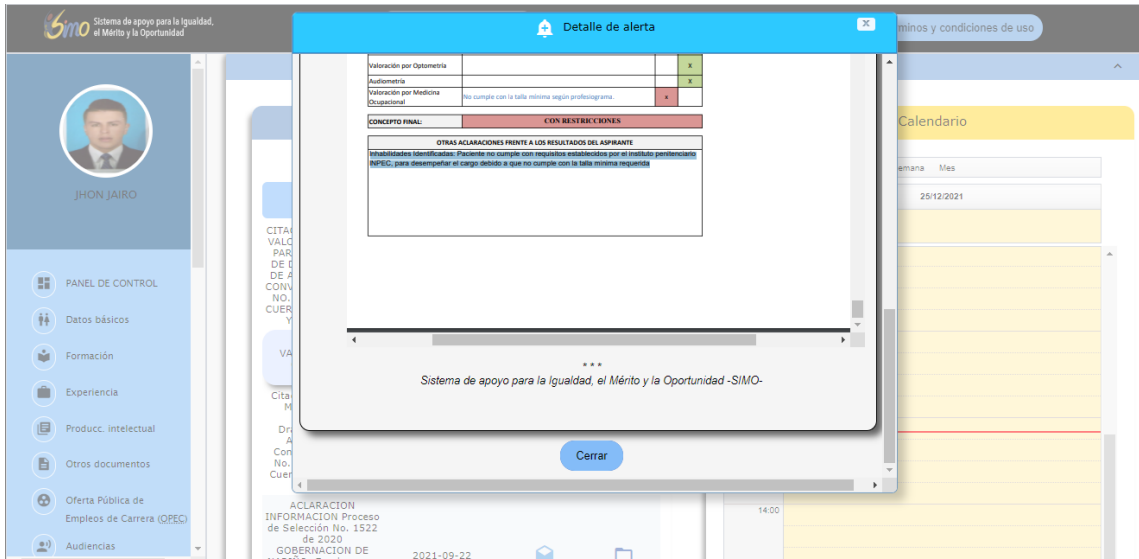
SIMO Sistema de apoyo para la Igualdad, el Mérito y la Oportunidad

Términos y condiciones de uso

JHON JAIRO

PANEL DE CONTROL
Datos básicos
Formación
Experiencia
Producc. intelectual
Otros documentos
Oferta Pública de Empleos de Carrera (OPEC)
Audiencias

CITA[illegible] VALO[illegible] PAR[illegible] DE D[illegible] DE A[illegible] CONV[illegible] NO.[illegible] CUER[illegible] Y

VA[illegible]

Cita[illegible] M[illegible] Dra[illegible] A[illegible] Con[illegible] No.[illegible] Cuer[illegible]

ACLARACION INFORMACION Proceso de Selección No. 1522 de 2020 GOBERNACION DE

2021-09-22

Calendario

Semana Mes

25/12/2021

14:00

Detalle de alerta

| Valoración por Optometría | | | X |
|---|---|---|---|
| Audiometría | | | X |
| Valoración por Medicina Ocupacional | No cumple con la talla mínima según profesiograma. | X | |

| CONCEPTO FINAL: | CON RESTRICCIONES |
|---|---|

OTRAS ACLARACIONES FRENTE A LOS RESULTADOS DEL ASPIRANTE

Inhabilidades Identificadas: Paciente no cumple con requisitos establecidos por el instituto penitenciario INPEC, para desempeñar el cargo debido a que no cumple con la talla mínima requerida

* * *

Sistema de apoyo para la Igualdad, el Mérito y la Oportunidad -SIMO-

Cerrar